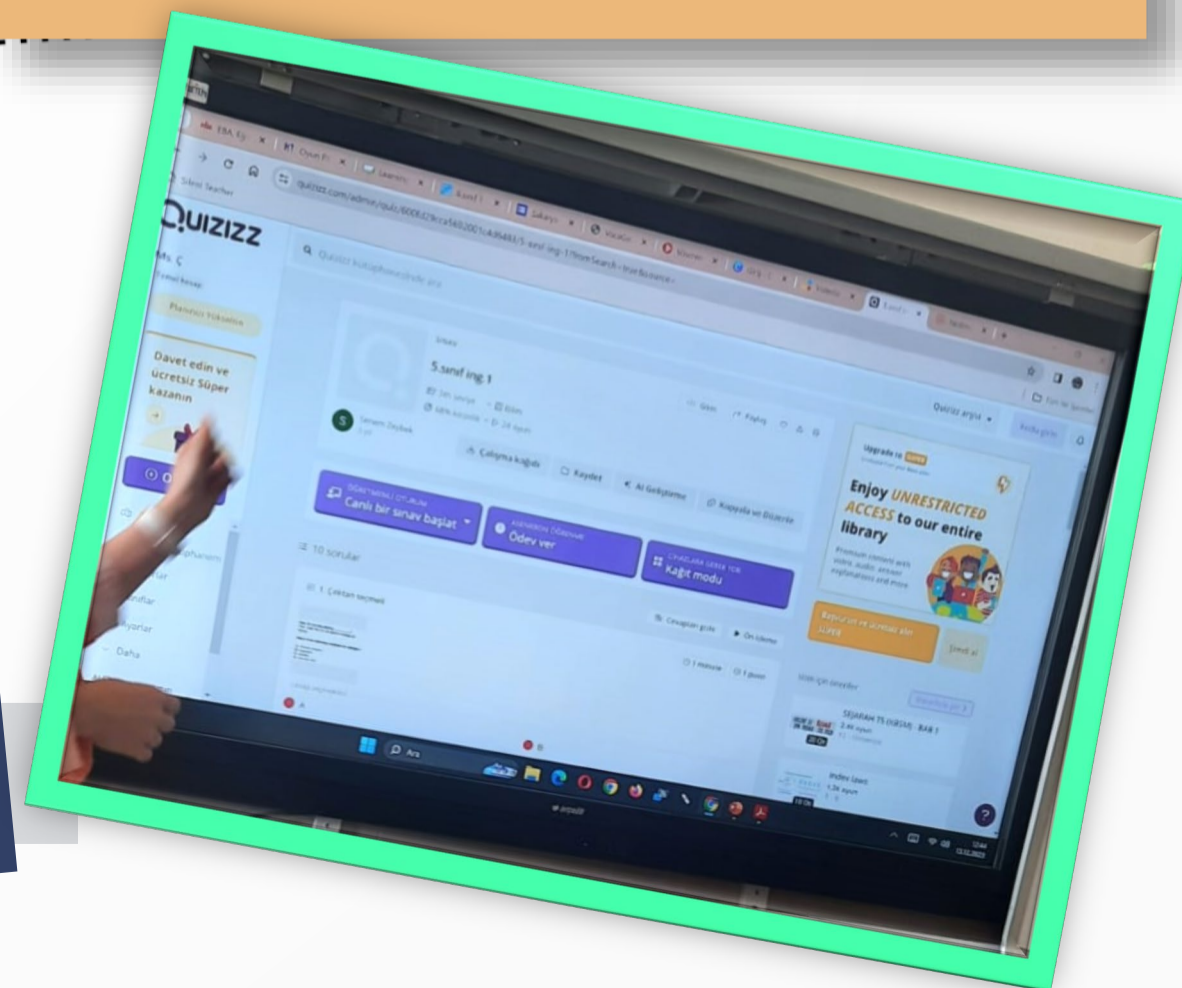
EBA

quizizz.com/admin/quiz/

Quizizz

Ms. Ç

Quizizz kütüphanesinde ara

Davet edin ve ücretsiz Süper kazanın

Sınav

5.sınıf ing 1

Çalışma kağıdı

Kaydet

AI Geliştirme

Kopyala ve Düzenle

Canlı bir sınav başlat

Ödev ver

Kağıt modu

10 sorular

1. Çoktan seçmeli

Cevapları göster

Ön izleme

Quizizz arşivi

Upgrade to SUPER

Enjoy UNRESTRICTED ACCESS to our entire library

Premium content with video, audio, answer explanations and more

Daha

Ara

SEJARAH T5 (UASA) - BAB 1

Index laws

?